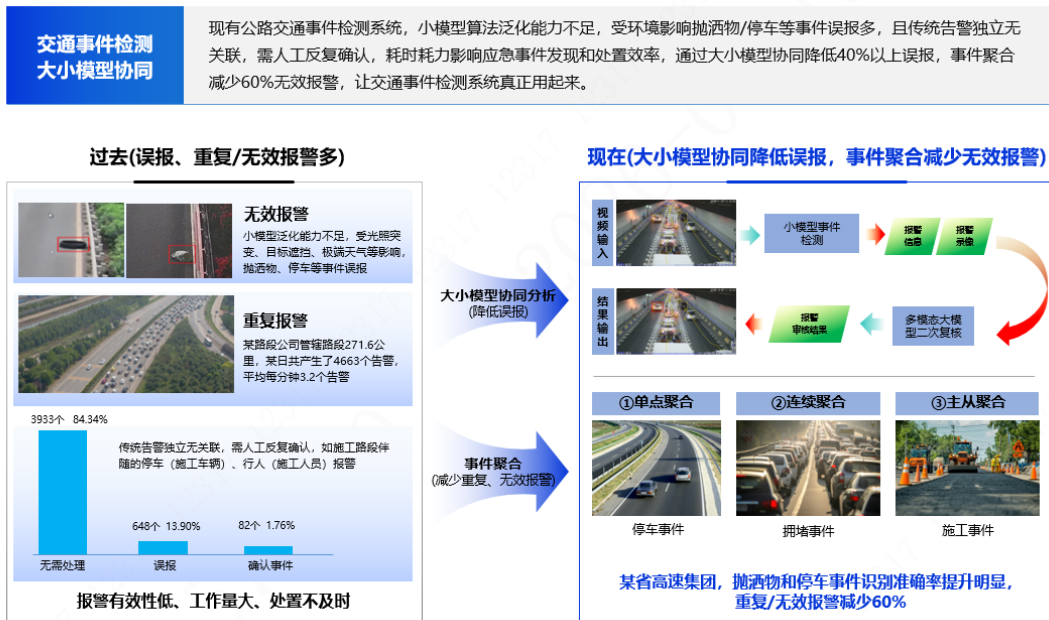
交通事件检测
大小模型协同

现有公路交通事件检测系统，小模型算法泛化能力不足，受环境影响抛洒物/停车等事件误报多，且传统告警独立无关联，需人工反复确认，耗时耗力影响应急事件发现和处置效率，通过大小模型协同降低40%以上误报，事件聚合减少60%无效报警，让交通事件检测系统真正用起来。

过去(误报、重复/无效报警多)

无效报警
小模型泛化能力不足，受光照突变、目标遮挡、极端天气等影响，抛洒物、停车等事件误报

重复报警
某路段公司管辖路段271.6公里，某日共产生了4663个告警，平均每分钟3.2个告警

3933个 84.34%
传统告警独立无关联，需人工反复确认，如施工路段伴随的停车（施工车辆）、行人（施工人员）报警
648个 13.90%
82个 1.76%
无需处理
误报
确认事件

报警有效性低、工作量大、处置不及时

大小模型协同分析
(降低误报)

事件聚合
(减少重复、无效报警)

现在(大小模型协同降低误报，事件聚合减少无效报警)

视频输入
小模型事件检测
报警信息
报警录像
多模态大模型二次复核
报警审核结果
结果输出

①单点聚合
②连续聚合
③主从聚合
停车事件
拥堵事件
施工事件

某省高速集团，抛洒物和停车事件识别准确率提升明显，重复/无效报警减少60%